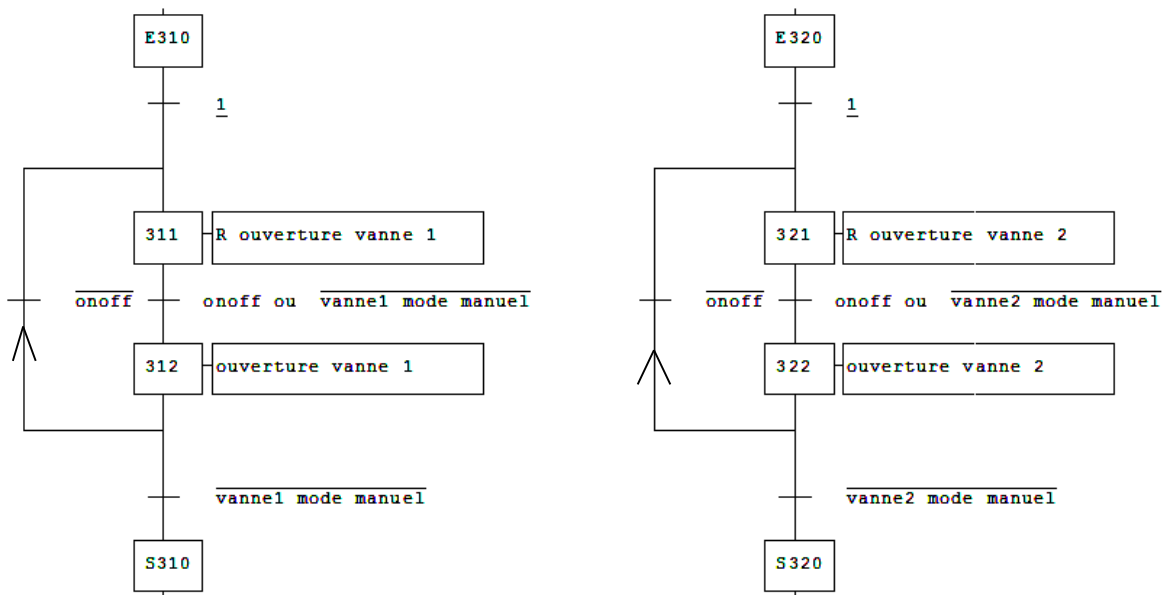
E310

$\underline{1}$

311 R ouverture vanne 1

$\overline{\text{onoff}}$ onoff ou $\overline{\text{vanne1 mode manuel}}$

312 ouverture vanne 1

$\overline{\text{vanne1 mode manuel}}$

S310

E320

$\underline{1}$

321 R ouverture vanne 2

$\overline{\text{onoff}}$ onoff ou $\overline{\text{vanne2 mode manuel}}$

322 ouverture vanne 2

$\overline{\text{vanne2 mode manuel}}$

S320